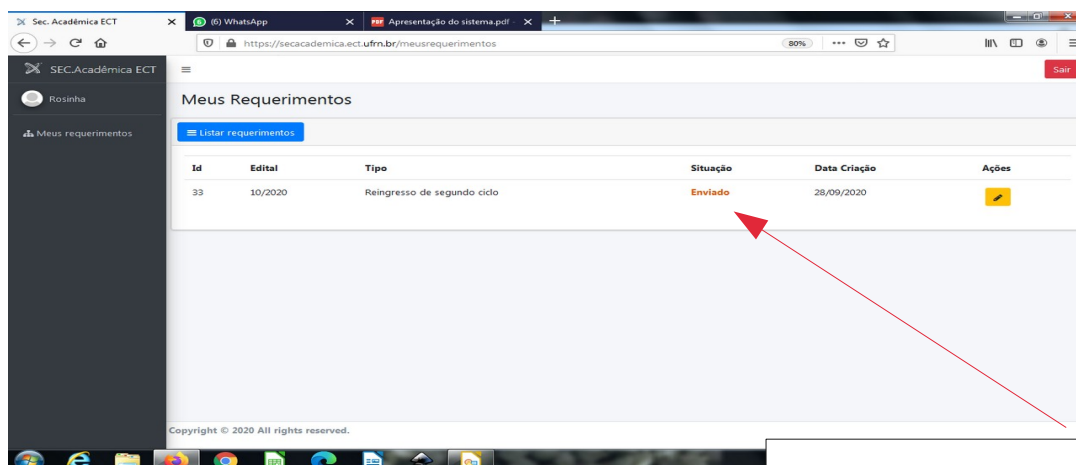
Sec. Acadêmica ECT
(6) WhatsApp
Apresentação do sistema.pdf
https://secacademica.ect.ufrn.br/meusrequerimentos
80%
SEC.Acadêmica ECT
Sair
Rosinha
Meus requerimentos
Meus Requerimentos
Listar requerimentos

| Id | Edital | Tipo | Situação | Data Criação | Ações |
|---|---|---|---|---|---|
| 33 | 10/2020 | Reingresso de segundo ciclo | Enviado | 28/09/2020 | |

Copyright © 2020 All rights reserved.